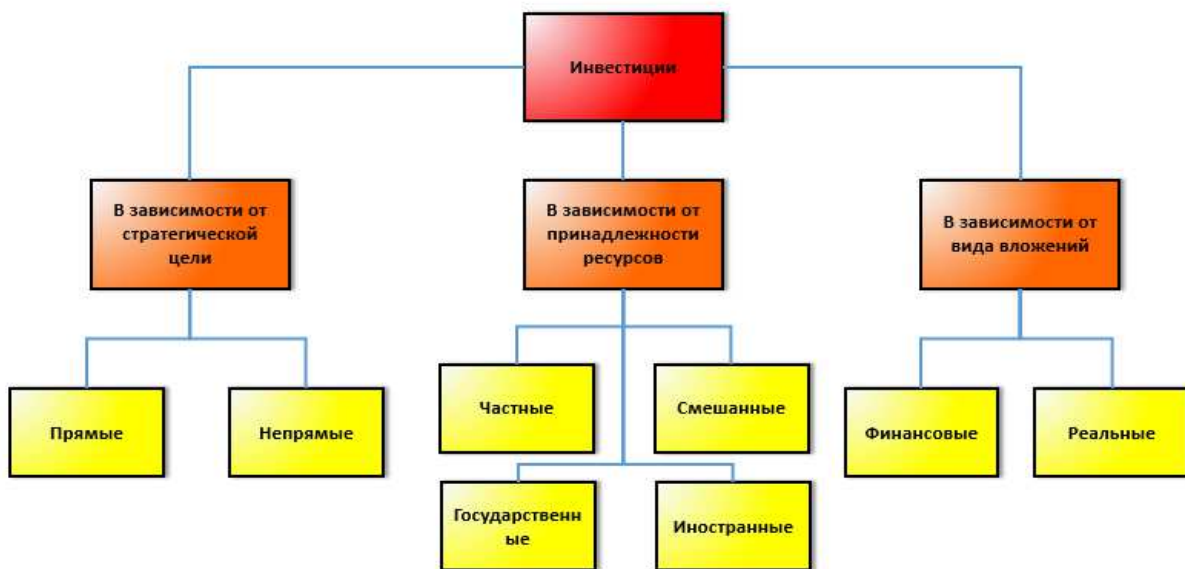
Инвестиции

В зависимости от стратегической цели

В зависимости от принадлежности ресурсов

В зависимости от вида вложений

Прямые

Непрямые

Частные

Смешанные

Государственные

Иностранные

Финансовые

Реальные